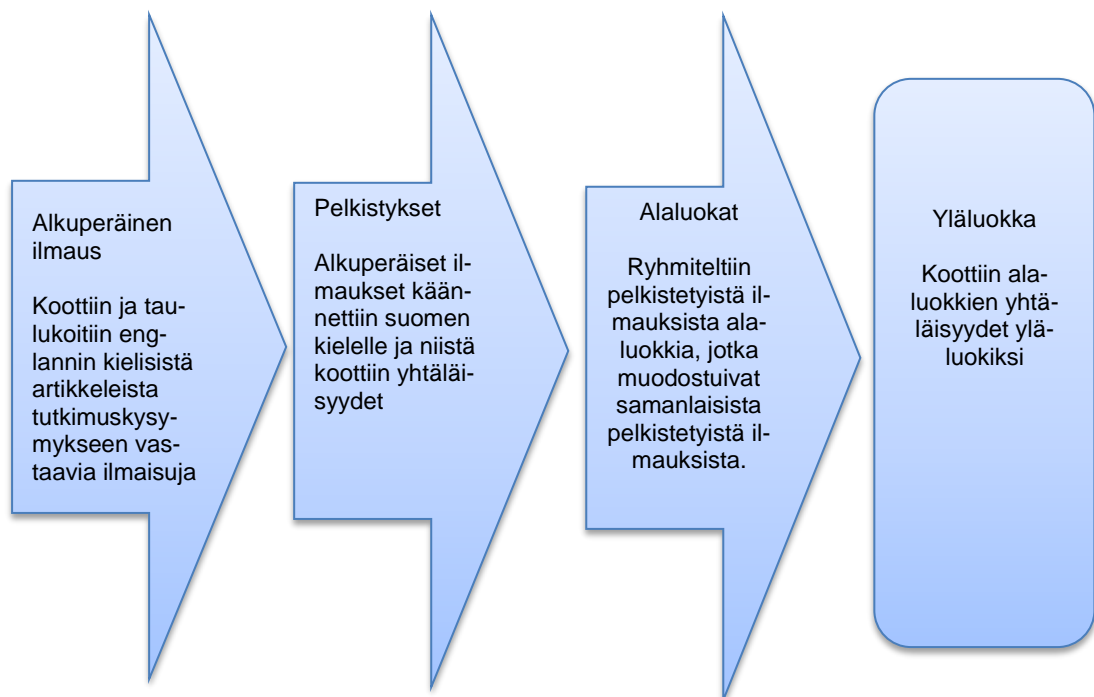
Alkuperäinen ilmaus

Koottiin ja taulukoitiin englannin kielisistä artikkeleista tutkimuskysymykseen vastaavia ilmaisuja

Pelkistykset

Alkuperäiset ilmaukset käännettiin suomen kielelle ja niistä koottiin yhtäläisyydet

Alaluokat

Ryhmiteltiin pelkistetyistä ilmauksista alaluokkia, jotka muodostuivat samanlaisista pelkistetyistä ilmauksista.

Yläluokka

Koottiin alaluokkien yhtäläisyydet yläluokiksi